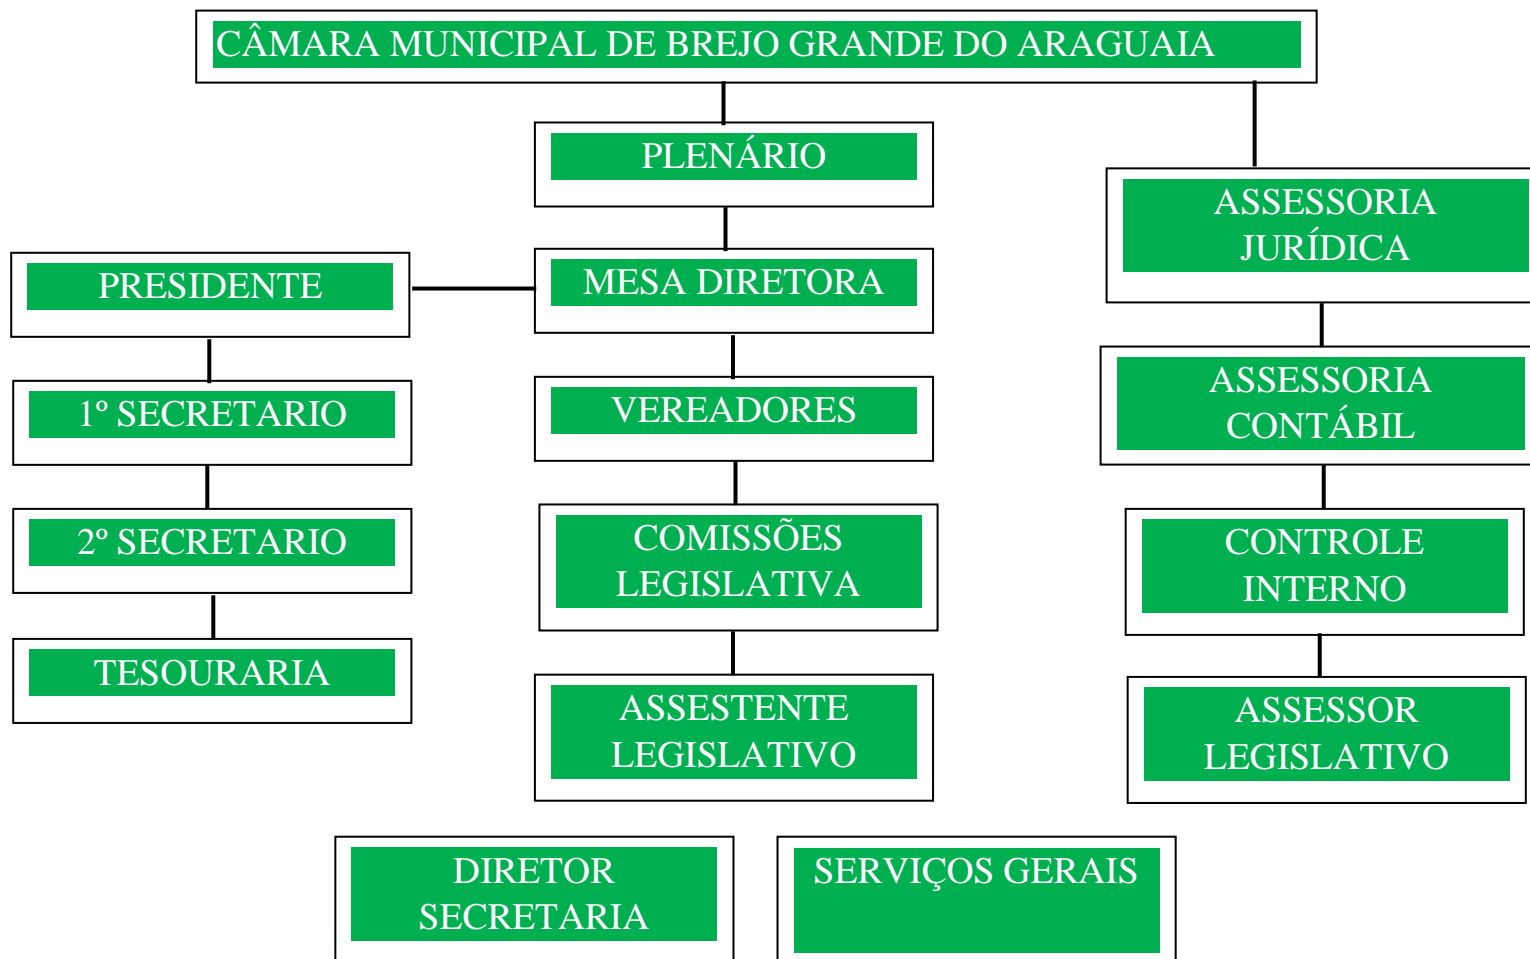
CÂMARA MUNICIPAL DE BREJO GRANDE DO ARAGUAIA

PLENÁRIO

ASSESSORIA JURÍDICA

PRESIDENTE

MESA DIRETORA

ASSESSORIA CONTÁBIL

1º SECRETARIO

VEREADORES

2º SECRETARIO

COMISSÕES LEGISLATIVA

CONTROLE INTERNO

TESOURARIA

ASSESTENTE LEGISLATIVO

ASSESSOR LEGISLATIVO

DIRETOR SECRETARIA

SERVIÇOS GERAIS